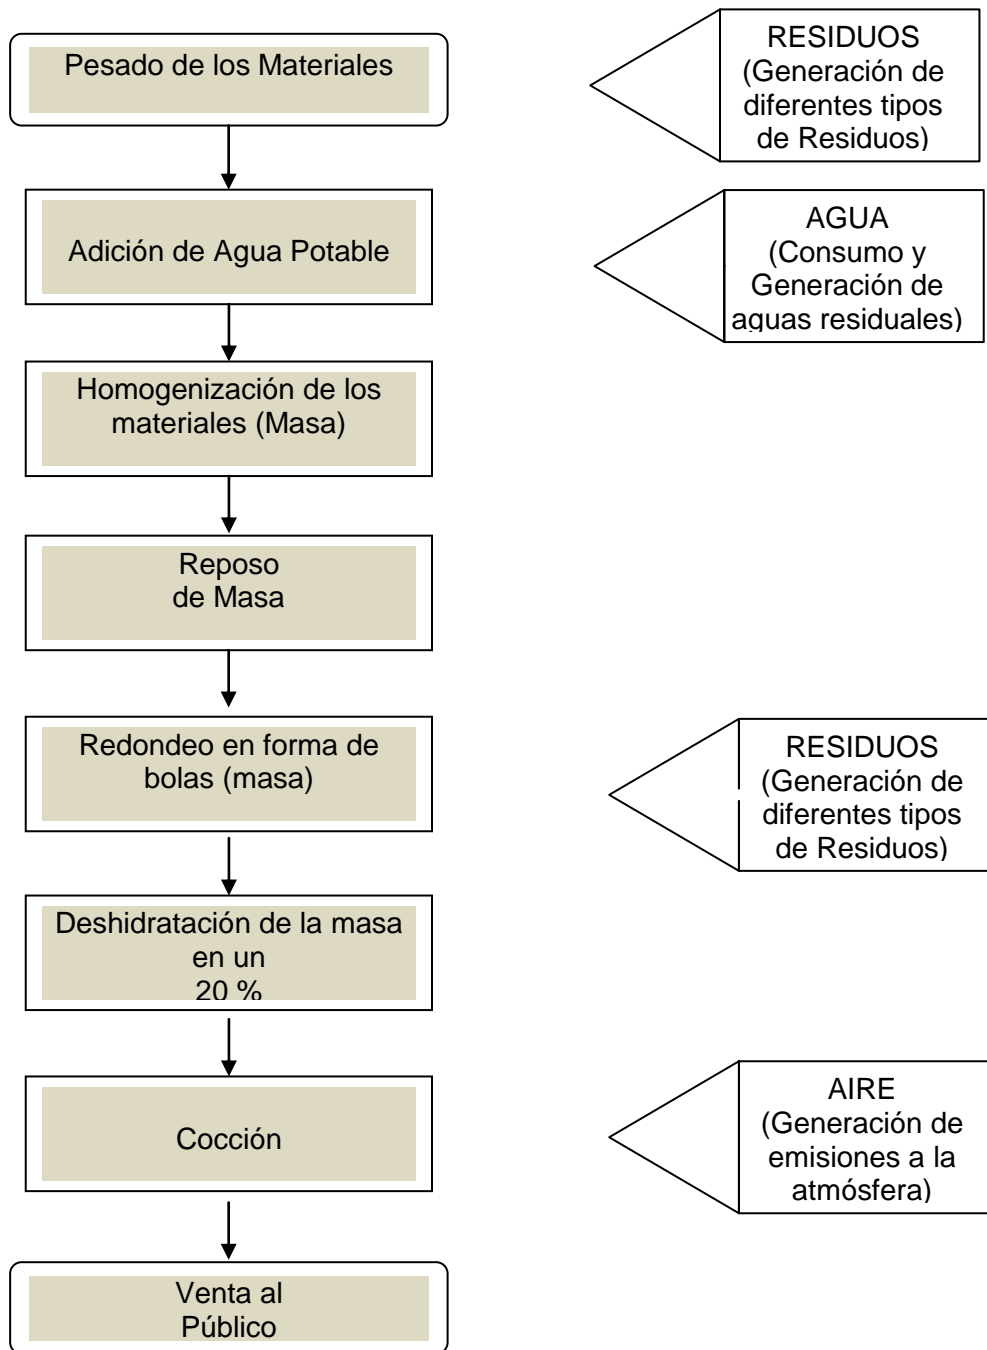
Pesado de los Materiales

RESIDUOS
(Generación de diferentes tipos de Residuos)

Adición de Agua Potable

AGUA
(Consumo y Generación de aguas residuales)

Homogenización de los materiales (Masa)

Reposo de Masa

Redondeo en forma de bolas (masa)

RESIDUOS
(Generación de diferentes tipos de Residuos)

Deshidratación de la masa en un 20 %

Cocción

AIRE
(Generación de emisiones a la atmósfera)

Venta al Público